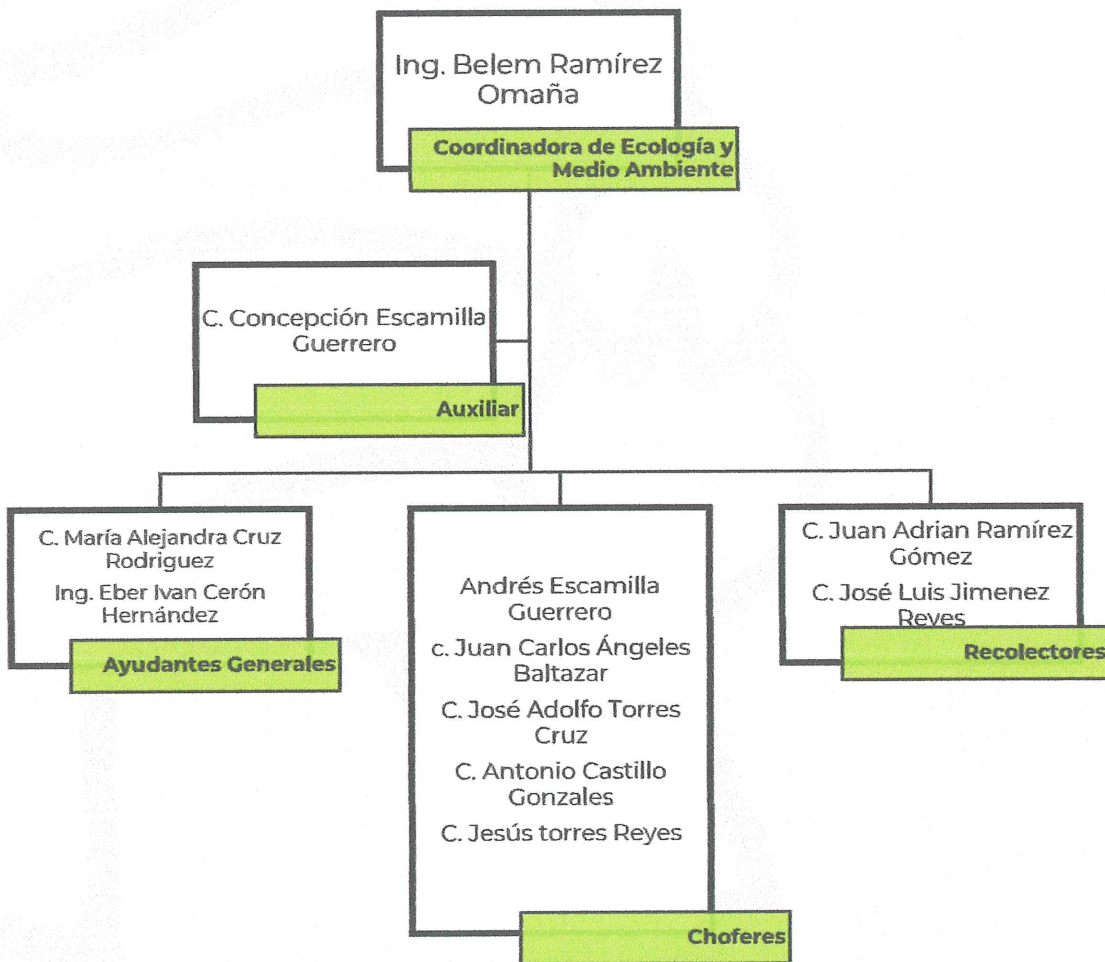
Ing. Belem Ramírez Omaña

Coordinadora de Ecología y Medio Ambiente

C. Concepción Escamilla Guerrero

Auxiliar

C. María Alejandra Cruz Rodriguez

Ing. Eber Ivan Cerón Hernández

Ayudantes Generales

Andrés Escamilla Guerrero

c. Juan Carlos Ángeles Baltazar

C. José Adolfo Torres Cruz

C. Antonio Castillo Gonzales

C. Jesús torres Reyes

Choferes

C. Juan Adrian Ramírez Gómez

C. José Luis Jimenez Reyes

Recolectores